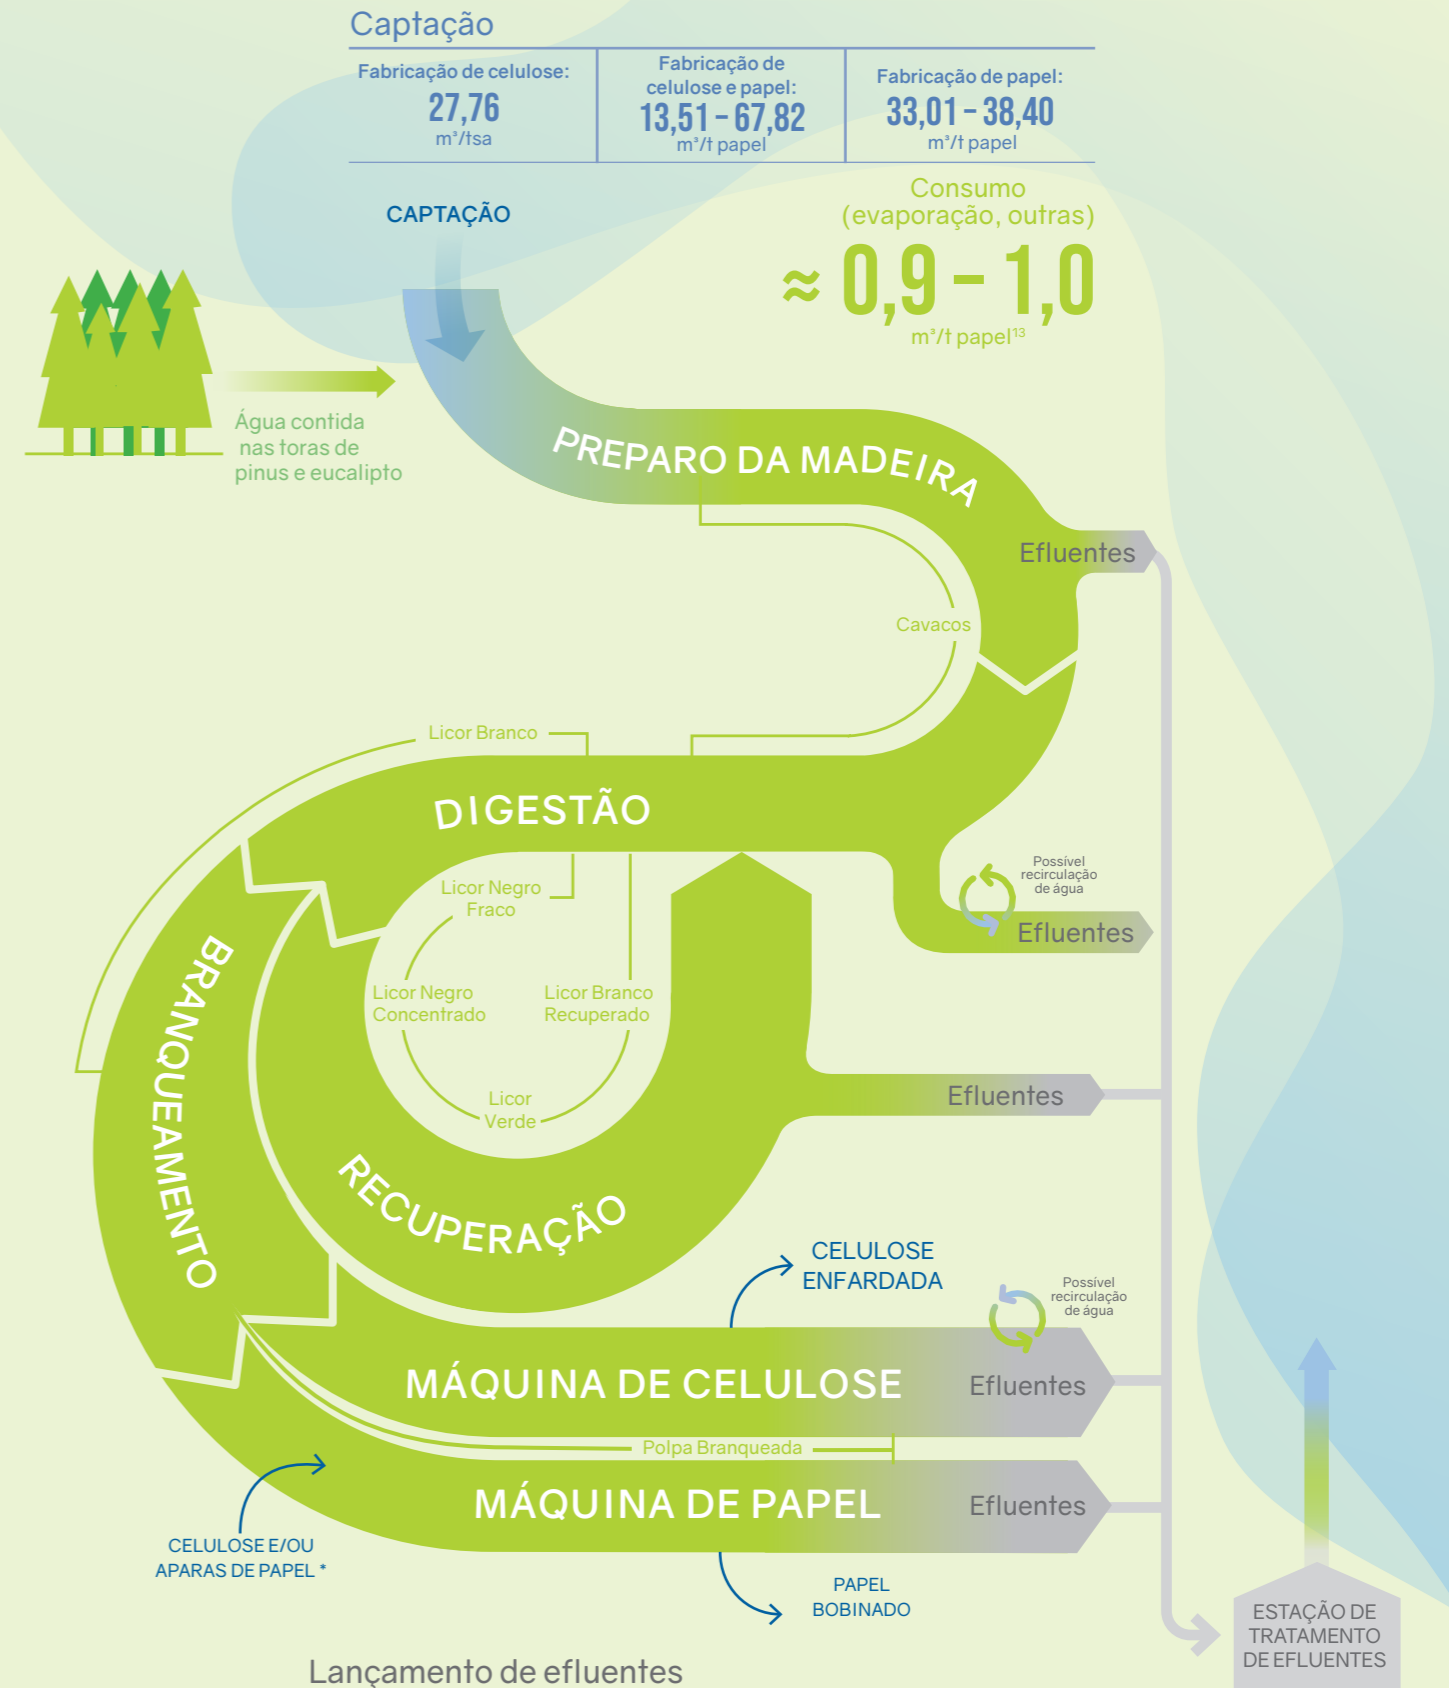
Captação

| Fabricação de celulose: 27,76 m³/tsa | Fabricação de celulose e papel: 13,51 – 67,82 m³/t papel | Fabricação de papel: 33,01 – 38,40 m³/t papel |
|---|---|---|

CAPTAÇÃO

Consumo (evaporação, outras)
≈ 0,9 – 1,0
m³/t papel¹³

Água contida nas toras de pinus e eucalipto

PREPARO DA MADEIRA

Efluentes

Cavacos

Licor Branco

DIGESTÃO

Possível recirculação de água

Efluentes

Licor Negro Fraco

Licor Negro Concentrado

Licor Branco Recuperado

Licor Verde

BRANQUEAMENTO

Efluentes

RECUPERAÇÃO

CELULOSE ENFARDADA

Possível recirculação de água

MÁQUINA DE CELULOSE

Efluentes

Polpa Branqueada

MÁQUINA DE PAPEL

Efluentes

CELULOSE E/OU APARAS DE PAPEL *

PAPEL BOBINADO

ESTAÇÃO DE TRATAMENTO DE EFLUENTES

Lançamento de efluentes